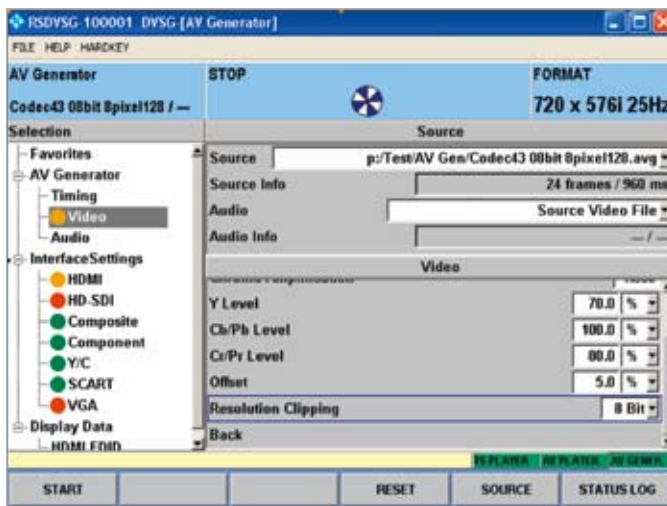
RSDVSG-100001 DVSG-[AV Generator]

FILE HELP HARDKEY

AV Generator

Codec43 08bit 8pixel128 / —

STOP

FORMAT

720 x 576i 25Hz

Selection

Favorites
AV Generator
Timing
Video
Audio
InterfaceSettings
HDMI
HD-SDI
Composite
Component
Y/C
SCART
VGA
Display Data
HDMI EDID

Source

| | |
|---|---|
| Source | p:/Test/AV Gen/Codec43 08bit 8pixel128.avg |
| Source Info | 24 frames / 960 ms |
| Audio | Source Video File |
| Audio Info | — / — |

Video

| | | |
|---|---|---|
| Y Level | 70.0 | % |
| Cb/Pb Level | 100.0 | % |
| Cr/Pr Level | 80.0 | % |
| Offset | 5.0 | % |
| Resolution Clipping | 8 Bit | |
| Back | | |

TS PLAYER AV PLAYER AV GENER

START RESET SOURCE STATUS LOG